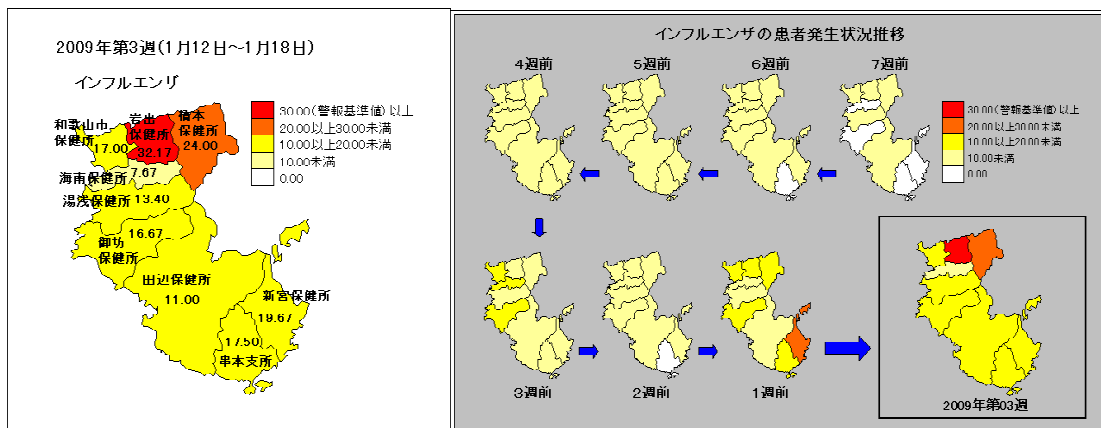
2009年第3週(1月12日~1月18日)

インフルエンザ

30.00(警報基準値)以上
20.00以上30.00未満
10.00以上20.00未満
10.00未満
0.00

和歌山市保健所
17.00

岩出保健所
32.17

橋本保健所
24.00

海南保健所
7.67

湯浅保健所
13.40

御坊保健所
16.67

田辺保健所
11.00

新宮保健所
19.67

17.50
串本支所

インフルエンザの患者発生状況推移

4週前
5週前
6週前
7週前

30.00(警報基準値)以上
20.00以上30.00未満
10.00以上20.00未満
10.00未満
0.00

3週前
2週前
1週前
2009年第03週